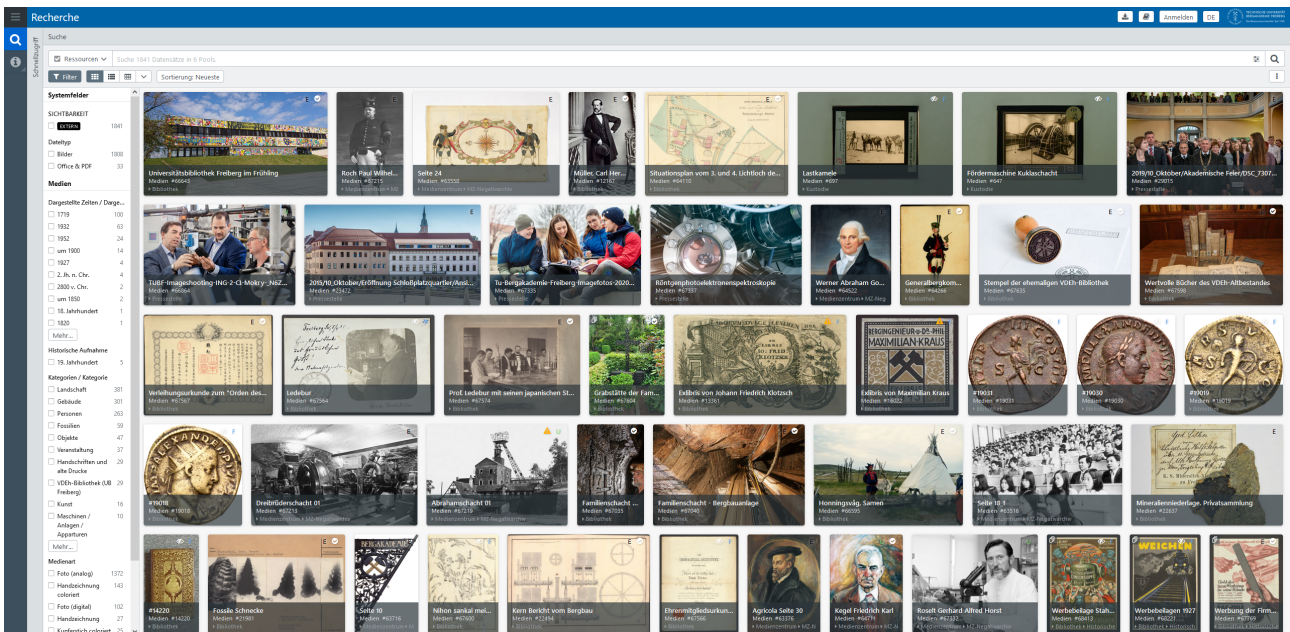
Recherche

Anmelden DE

Suche

Schnellzugriff

Ressourcen Suche 1841 Datensätze in 6 Pools

Filter Sortierung: Neueste

Systemfelder

SICHTBARKEIT
EXTERN 1841

Dateityp
Bilder 1808
Office & PDF 33

Medien

Dargestellte Zeiten / Darge...
1719 100
1932 63
1952 24
um 1900 14
1927 4
2. Jh. n. Chr. 4
2800 v. Chr. 2
um 1850 2
18. Jahrhundert 1
1820 1
Mehr...

Historische Aufnahme
19. Jahrhundert 5

Kategorien / Kategorie
Landschaft 381
Gebäude 301
Personen 263
Fossilien 59
Objekte 47
Veranstaltung 37
Handschriften und alte Drucke 29
VDEh-Bibliothek (UB Freiberg) 29
Kunst 16
Maschinen / Anlagen / Apparturen 10
Mehr...

Medienart
Foto (analog) 1372
Handzeichnung coloriert 143
Foto (digital) 102
Handzeichnung 27
Kupferstich coloriert 25

Universitätsbibliothek Freiberg im Frühling
Medien #66643
Bibliothek

Roch Paul Wilhel...
Medien #67215
Medienzentrum MZ

Seite 24
Medien #63558
Medienzentrum MZ-Negativarchiv

Müller, Carl Her...
Medien #12167
Bibliothek

Situationsplan vom 3. und 4. Lichtloch de...
Medien #64110
Bibliothek

Lastkamele
Medien #697
Kustodie

Fördermaschine Kuklaschacht
Medien #647
Kustodie

2019/10_Oktober/Akademische Feier/DSC_7307...
Medien #29075
Pressestelle

TUBF-Imageshooting-ING-2-Cl-Mokry-_NoZ...
Medien #66064
Pressestelle

2019/10_Oktober/Eröffnung Schloßplatzquartier/Ansi...
Medien #23472
Pressestelle

Tu-Bergakademie-Freiberg-Imagefotos-2020...
Medien #67335
Pressestelle

Röntgenphotoelektronenspektroskopie
Medien #67557
Pressestelle

Werner Abraham Go...
Medien #64522
Medienzentrum MZ-Neg

Generalbergkom...
Medien #64266
Bibliothek

Stempel der ehemaligen VDEh-Bibliothek
Medien #67835
Bibliothek

Wertvolle Bücher des VDEh-Altbestandes
Medien #67590
Bibliothek

Verleihungsurkunde zum "Orden des...
Medien #67567
Bibliothek

Ledebur
Medien #67564
Bibliothek

Prof. Ledebur mit seinen japanischen St...
Medien #67574
Bibliothek

Grabstätte der Fam...
Medien #67604
Bibliothek

Exlibris von Johann Friedrich Klotzsch
Medien #13361
Bibliothek

BERGINGENIEUR · Dr. PHIL
MAXIMILIAN·KRAUS

Exlibris von Maximilian Kraus
Medien #18022
Bibliothek

#19031
Medien #19031
Bibliothek

#19030
Medien #19030
Bibliothek

#19019
Medien #19019
Bibliothek

#19018
Medien #19018
Bibliothek

Dreibrüderschacht 01
Medien #67210
Medienzentrum MZ-Negativarchiv

Abrahamschacht 01
Medien #67219
Medienzentrum MZ-Negativarchiv

Familienschacht ...
Medien #67035
Bibliothek

Familienschacht - Bergbauanlage
Medien #67040
Bibliothek

Honningsvåg. Samen
Medien #66595
Bibliothek

Seite 10 1
Medien #63518
Medienzentrum MZ-Negativarchiv

Mineralienniederlage. Privatsammlung
Medien #22637
Bibliothek

#14220
Medien #14220
Bibliothek

Fossile Schnecke
Medien #21981
Bibliothek

BERGAKADEMIE
Seite 10
Medien #63716
Medienzentrum M

Nihon sankai mei...
Medien #67600
Bibliothek

Kern Bericht vom Bergbau
Medien #22454
Bibliothek

Ehrenmitgliedsurkun...
Medien #67566
Bibliothek

Agricola Seite 30
Medien #63376
Medienzentrum MZ-N

Kegel Friedrich Karl
Medien #64771
Medienzentrum MZ-N

Roselt Gerhard Alfred Horst
Medien #63332
Medienzentrum MZ-Negativarchiv

Werbebeilage Stah...
Medien #68413
Bibliothek Historische

WEICHEN
Werbebeilagen 1927
Medien #68396
Bibliothek Historische

Werbung der Firm...
Medien #67769
Bibliothek